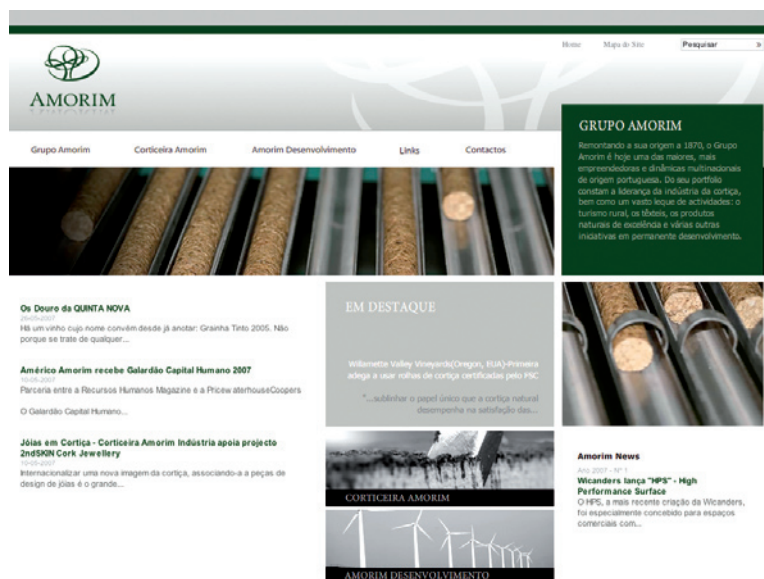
AMORIM

Home Mapa do Site Pesquisar »

Grupo Amorim Corticeira Amorim Amorim Desenvolvimento Links Contactos

GRUPO AMORIM

Remontando a sua origem a 1870, o Grupo Amorim é hoje uma das maiores, mais empreendedoras e dinâmicas multinacionais de origem portuguesa. Do seu portfolio constam a liderança da indústria da cortiça, bem como um vasto leque de actividades: o turismo rural, os têxteis, os produtos naturais de excelência e várias outras iniciativas em permanente desenvolvimento.

Os Douro da QUINTA NOVA
29-05-2007
Há um vinho cujo nome convém desde já anotar: Grainha Tinto 2005. Não porque se trate de qualquer...

Américo Amorim recebe Galardão Capital Humano 2007
10-05-2007
Parceria entre a Recursos Humanos Magazine e a Pricewaterhouse Coopers

O Galardão Capital Humano...

Jóias em Cortiça - Corticeira Amorim Indústria apoia projecto 2ndSKIN Cork Jewellery
10-05-2007
Internacionalizar uma nova imagem da cortiça, associando-a a peças de design de jóias é o grande...

EM DESTAQUE

Willamette Valley Vineyards(Oregon, EUA)-Primeira adega a usar rolhas de cortiça certificadas pelo FSC

"...sublinhar o papel único que a cortiça natural desempenha na satisfação das...

CORTICEIRA AMORIM

AMORIM DESENVOLVIMENTO

Amorim News
Ano 2007 - Nº 1
Wicanders lança "HPS" - High Performance Surface
O HPS, a mais recente criação da Wicanders, foi especialmente concebido para espaços comerciais com...